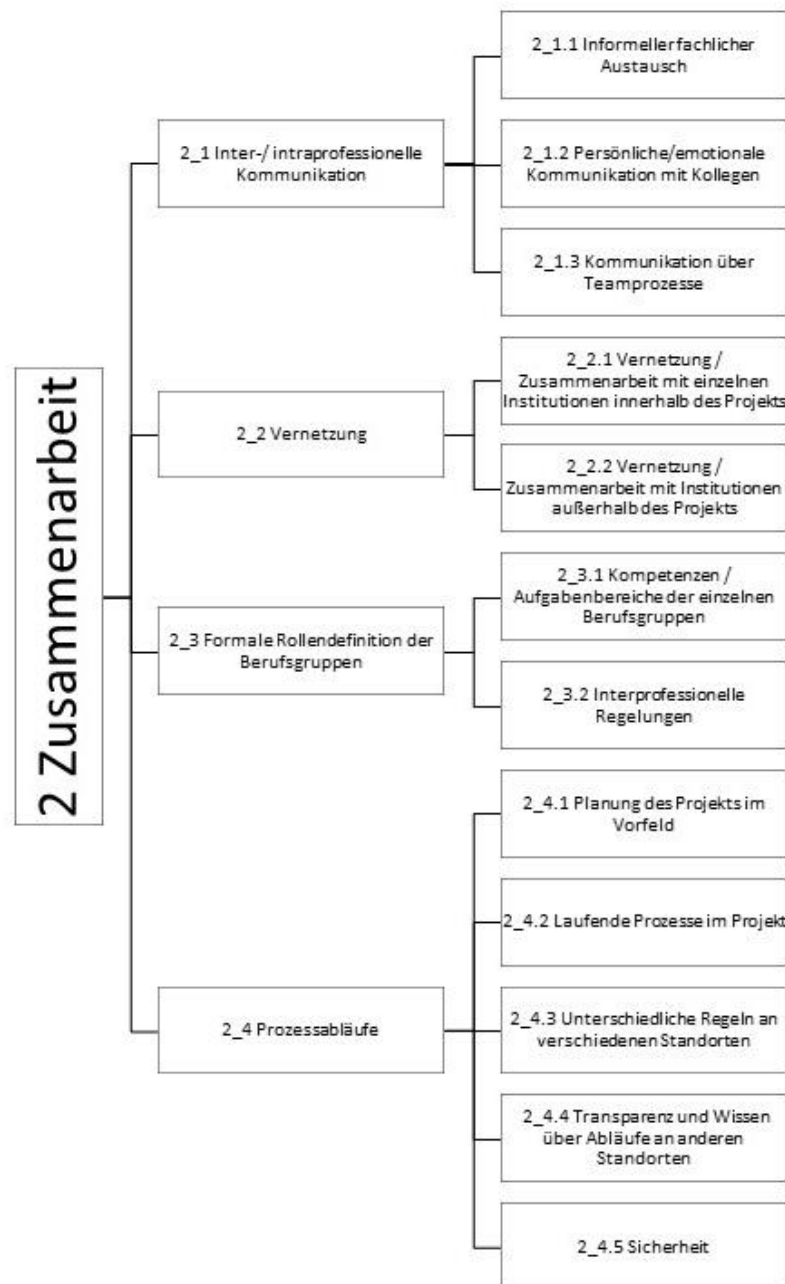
2 Zusammenarbeit

2_1 Inter-/ intraprofessionelle Kommunikation

2_1.1 Informeller fachlicher Austausch

2_1.2 Persönliche/emotionale Kommunikation mit Kollegen

2_1.3 Kommunikation über Teamprozesse

2_2 Vernetzung

2_2.1 Vernetzung / Zusammenarbeit mit einzelnen Institutionen innerhalb des Projekts

2_2.2 Vernetzung / Zusammenarbeit mit Institutionen außerhalb des Projekts

2_3 Formale Rollendefinition der Berufsgruppen

2_3.1 Kompetenzen / Aufgabenbereiche der einzelnen Berufsgruppen

2_3.2 Interprofessionelle Regelungen

2_4 Prozessabläufe

2_4.1 Planung des Projekts im Vorfeld

2_4.2 Laufende Prozesse im Projekt

2_4.3 Unterschiedliche Regeln an verschiedenen Standorten

2_4.4 Transparenz und Wissen über Abläufe an anderen Standorten

2_4.5 Sicherheit